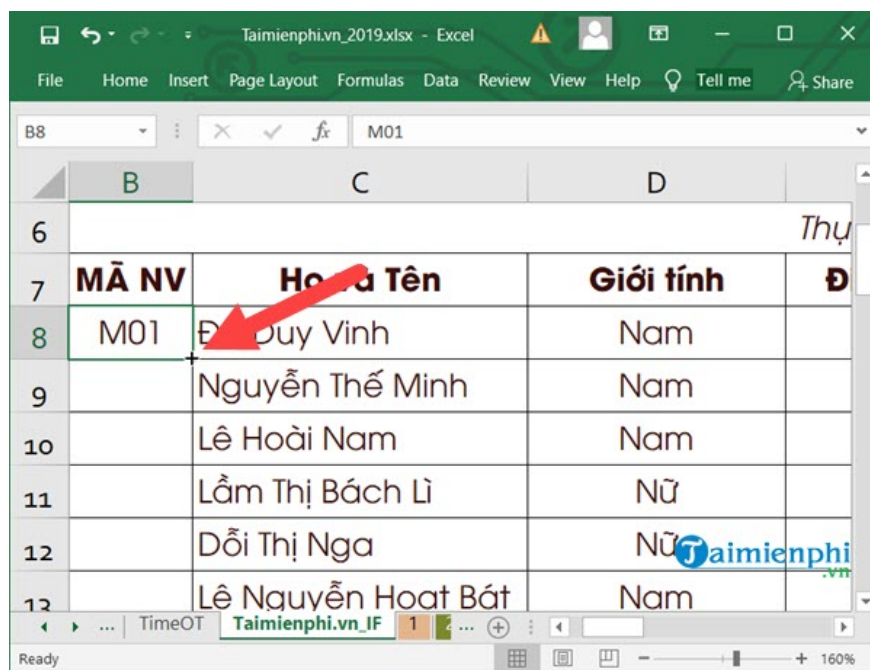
Taimienphi.vn_2019.xlsx - Excel

File Home Insert Page Layout Formulas Data Review View Help Tell me Share

B8 fx M01

| | B | C | D | |
|---|---|---|---|---|
| 6 | | | | Thụ |
| 7 | MÃ NV | Ho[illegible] Tên | Giới tính | Đ |
| 8 | M01 | Đ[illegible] Duy Vinh | Nam | |
| 9 | | Nguyễn Thế Minh | Nam | |
| 10 | | Lê Hoài Nam | Nam | |
| 11 | | Lầm Thị Bách Lì | Nữ | |
| 12 | | Dỗi Thị Nga | Nữ | |
| 13 | | Lê Nguyễn Hoạt Bát | Nam | |

... TimeOT Taimienphi.vn_IF 1 ...

Ready 160%

Taimienphi.vn